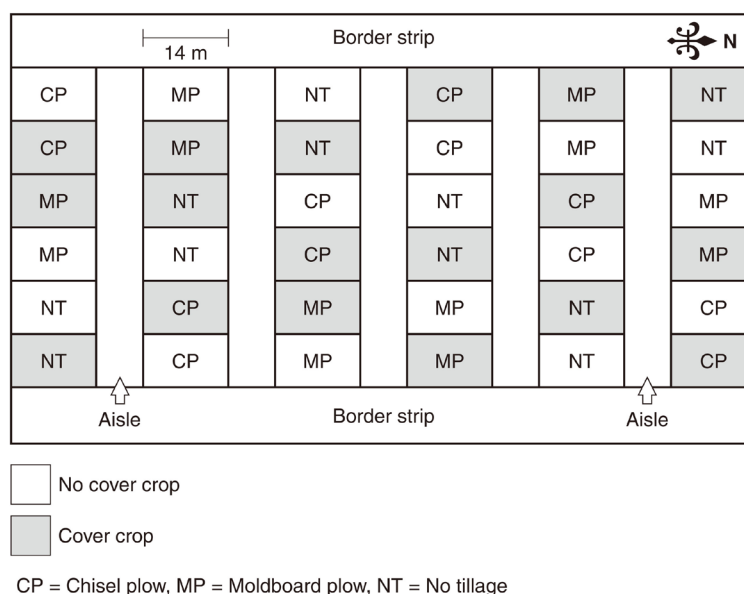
14 m

Border strip

N

| CP | MP | NT | CP | MP | NT |
|---|---|---|---|---|---|
| CP | MP | NT | CP | MP | NT |
| MP | NT | CP | NT | CP | MP |
| MP | NT | CP | NT | CP | MP |
| NT | CP | MP | MP | NT | CP |
| NT | CP | MP | MP | NT | CP |

Aisle

Border strip

Aisle

No cover crop

Cover crop

CP = Chisel plow, MP = Moldboard plow, NT = No tillage